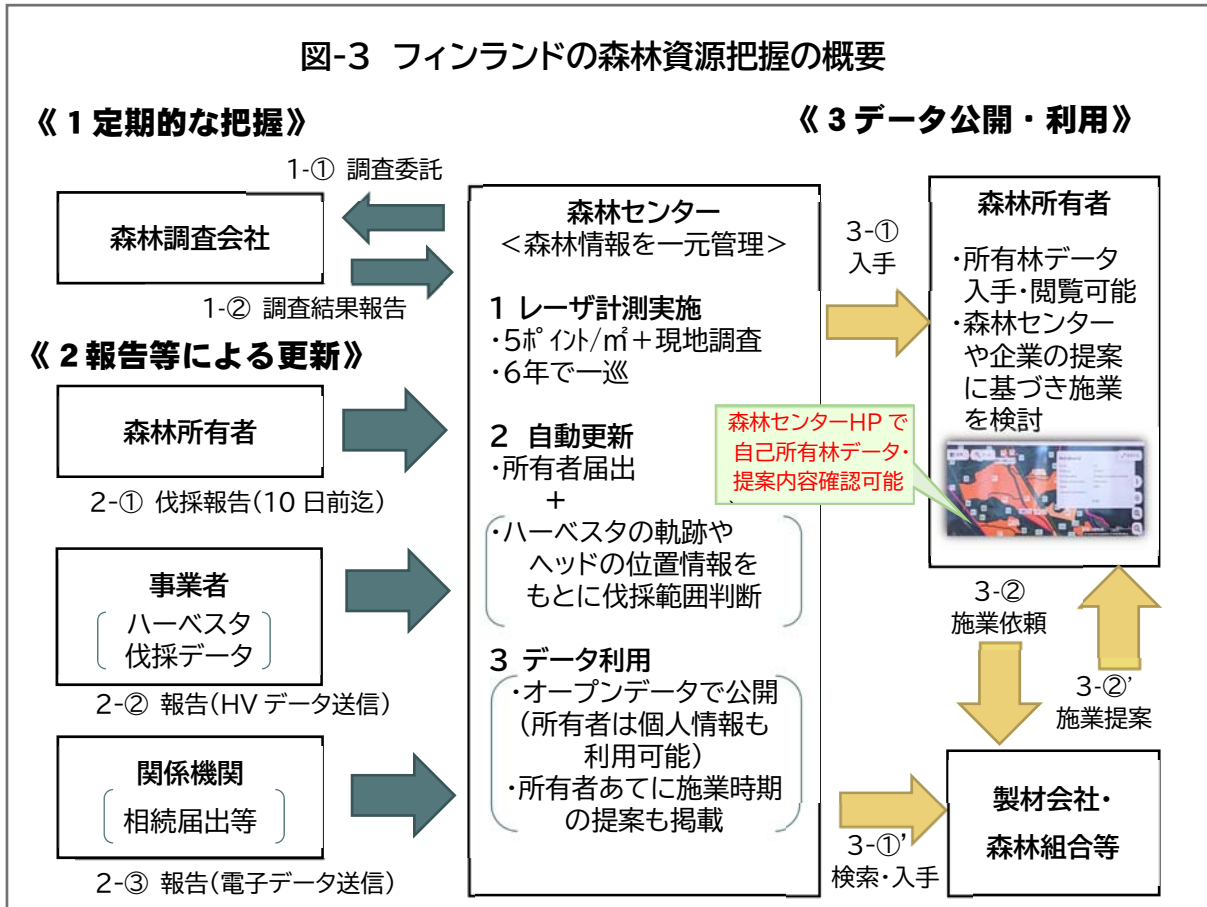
図-3 フィンランドの森林資源把握の概要

《1定期的な把握》

1-① 調査委託

森林調査会社

1-② 調査結果報告

《2報告等による更新》

森林所有者

2-① 伐採報告(10日前迄)

事業者

ハーベスタ
伐採データ

2-② 報告(HVデータ送信)

関係機関

相続届出等

2-③ 報告(電子データ送信)

森林センター
<森林情報を一元管理>

1 レーザ計測実施
・5ポイント/㎡+現地調査
・6年で一巡

2 自動更新
・所有者届出
+
・ハーベスタの軌跡やヘッドの位置情報をもとに伐採範囲判断

3 データ利用
・オープンデータで公開(所有者は個人情報も利用可能)
・所有者あてに施業時期の提案も掲載

《3データ公開・利用》

3-① 入手

森林所有者

・所有林データ入手・閲覧可能
・森林センターや企業の提案に基づき施業を検討

森林センターHPで自己所有林データ・提案内容確認可能

3-② 施業依頼

3-②' 施業提案

製材会社・
森林組合等

3-①' 検索・入手